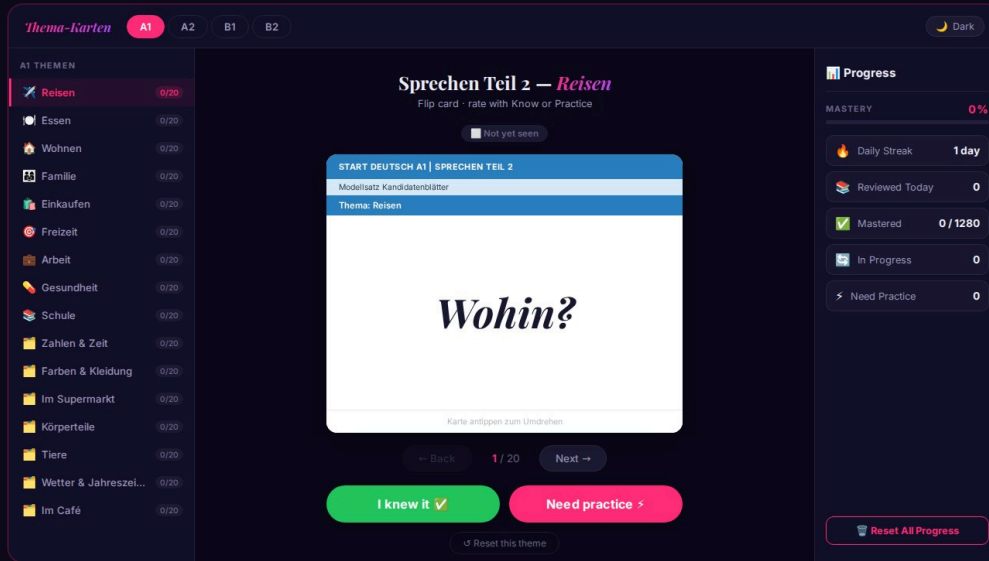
Thema-Karten

A1 A2 B1 B2

🌙 Dark

A1 THEMEN

✈️ Reisen 0/20
🍽️ Essen 0/20
🏠 Wohnen 0/20
👨‍👩‍👧 Familie 0/20
🛍️ Einkaufen 0/20
🎯 Freizeit 0/20
💼 Arbeit 0/20
💊 Gesundheit 0/20
📚 Schule 0/20
🗂️ Zahlen & Zeit 0/20
🗂️ Farben & Kleidung 0/20
🗂️ Im Supermarkt 0/20
🗂️ Körperteile 0/20
🗂️ Tiere 0/20
🗂️ Wetter & Jahreszei... 0/20
🗂️ Im Café 0/20

Sprechen Teil 2 — Reisen

Flip card · rate with Know or Practice

⬜ Not yet seen

START DEUTSCH A1 | SPRECHEN TEIL 2

Modellsatz Kandidatenblätter

Thema: Reisen

Wohin?

Karte antippen zum Umdrehen

← Back 1 / 20 Next →

I knew it ✅

Need practice ⚡

↺ Reset this theme

📊 Progress

MASTERY 0%

🔥 Daily Streak 1 day
📚 Reviewed Today 0
✅ Mastered 0 / 1280
🔄 In Progress 0
⚡ Need Practice 0

🗑️ Reset All Progress